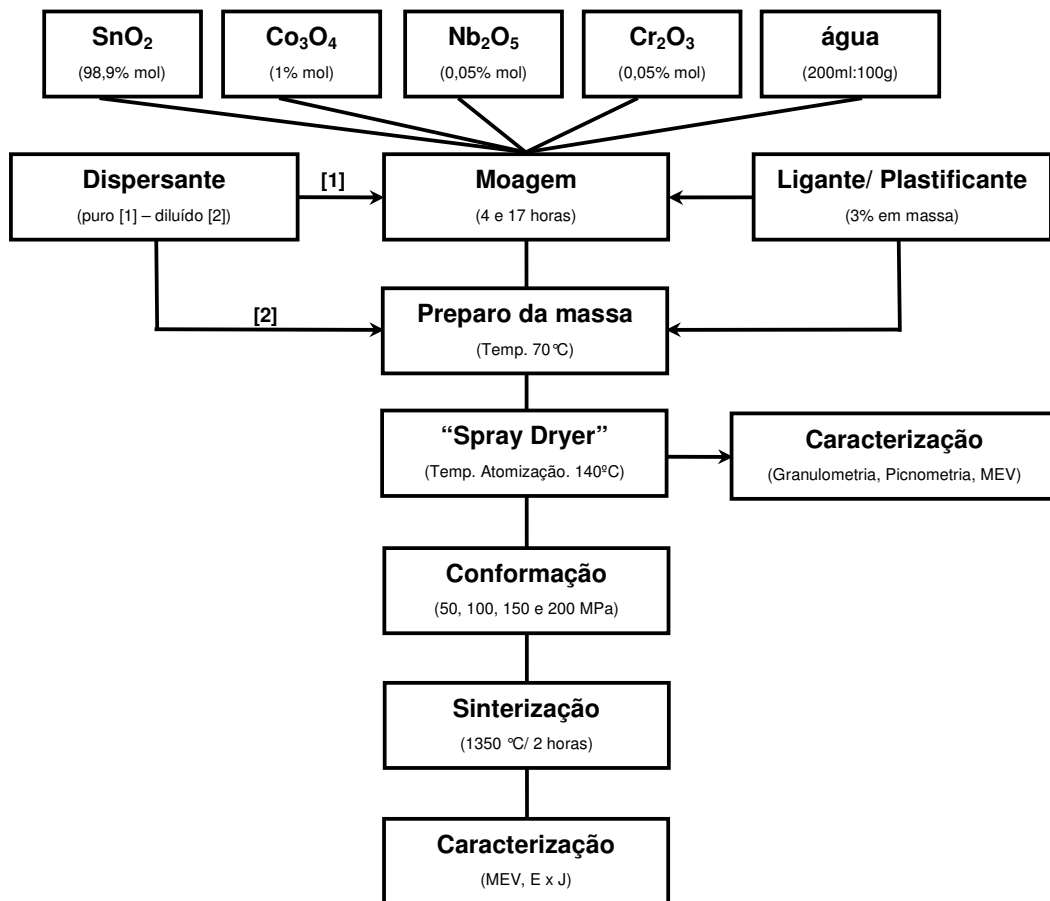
$SnO_2$
(98,9% mol)

$Co_3O_4$
(1% mol)

$Nb_2O_5$
(0,05% mol)

$Cr_2O_3$
(0,05% mol)

água
(200ml:100g)

Dispersante
(puro [1] – diluído [2])

[1]

Moagem
(4 e 17 horas)

Ligante/ Plastificante
(3% em massa)

[2]

Preparo da massa
(Temp. 70℃)

"Spray Dryer"
(Temp. Atomização. 140ºC)

Caracterização
(Granulometria, Picnometria, MEV)

Conformação
(50, 100, 150 e 200 MPa)

Sinterização
(1350 ℃/ 2 horas)

Caracterização
(MEV, E x J)